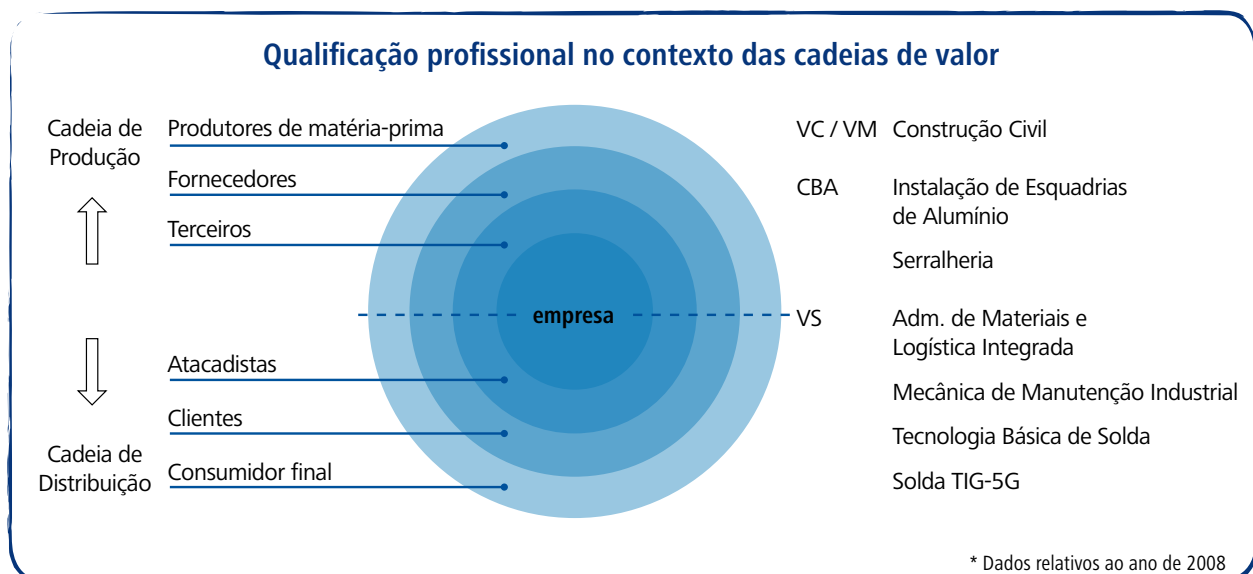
Qualificação profissional no contexto das cadeias de valor

Cadeia de Produção

Produtores de matéria-prima

Fornecedores

Terceiros

empresa

Atacadistas

Clientes

Cadeia de Distribuição

Consumidor final

VC / VM Construção Civil

CBA Instalação de Esquadrias de Alumínio

Serralheria

VS Adm. de Materiais e Logística Integrada

Mecânica de Manutenção Industrial

Tecnologia Básica de Solda

Solda TIG-5G

* Dados relativos ao ano de 2008